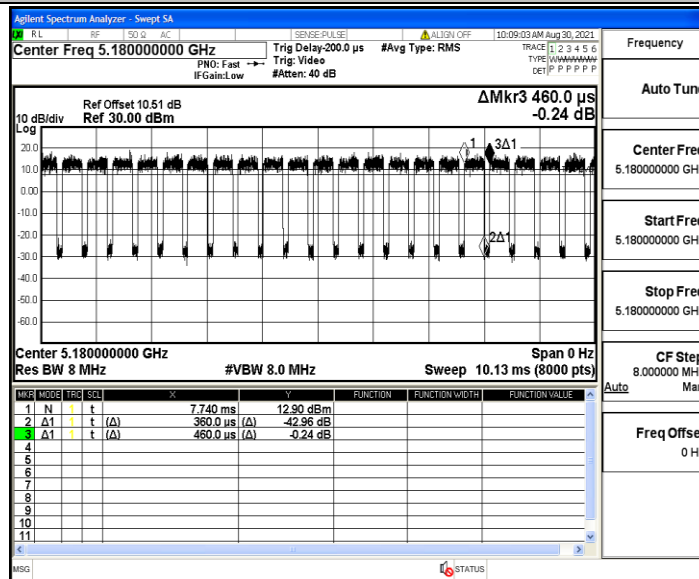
Agilent Spectrum Analyzer - Swept SA

RL RF 50 Ω AC SENSE:PULSE ALIGN OFF 10:09:03 AM Aug 30, 2021

Center Freq 5.180000000 GHz
PNO: Fast
IFGain:Low
Trig Delay-200.0 µs
Trig: Video
#Atten: 40 dB
#Avg Type: RMS
TRACE 1 2 3 4 5 6
TYPE WWWWWW
DET P P P P P P

Frequency

10 dB/div
Log
Ref Offset 10.51 dB
Ref 30.00 dBm

ΔMkr3 460.0 µs
-0.24 dB

20.0
10.0
0.00
-10.0
-20.0
-30.0
-40.0
-50.0
-60.0

1
3Δ1
2Δ1

Center 5.180000000 GHz
Res BW 8 MHz
#VBW 8.0 MHz
Span 0 Hz
Sweep 10.13 ms (8000 pts)

| MKR | MODE | TRC | SCL | X | | Y | FUNCTION | FUNCTION WIDTH | FUNCTION VALUE |
|---|---|---|---|---|---|---|---|---|---|
| 1 | N | 1 | t | 7.740 ms | | 12.90 dBm | | | |
| 2 | Δ1 | 1 | t (Δ) | 360.0 µs | (Δ) | -42.96 dB | | | |
| 3 | Δ1 | 1 | t (Δ) | 460.0 µs | (Δ) | -0.24 dB | | | |
| 4 | | | | | | | | | |
| 5 | | | | | | | | | |
| 6 | | | | | | | | | |
| 7 | | | | | | | | | |
| 8 | | | | | | | | | |
| 9 | | | | | | | | | |
| 10 | | | | | | | | | |
| 11 | | | | | | | | | |

Auto Tun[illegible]

Center Fre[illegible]
5.180000000 GH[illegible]

Start Fre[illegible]
5.180000000 GH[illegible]

Stop Fre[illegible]
5.180000000 GH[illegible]

CF Ste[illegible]
8.000000 MH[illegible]
Auto Ma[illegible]

Freq Offse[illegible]
0 H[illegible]

MSG
STATUS